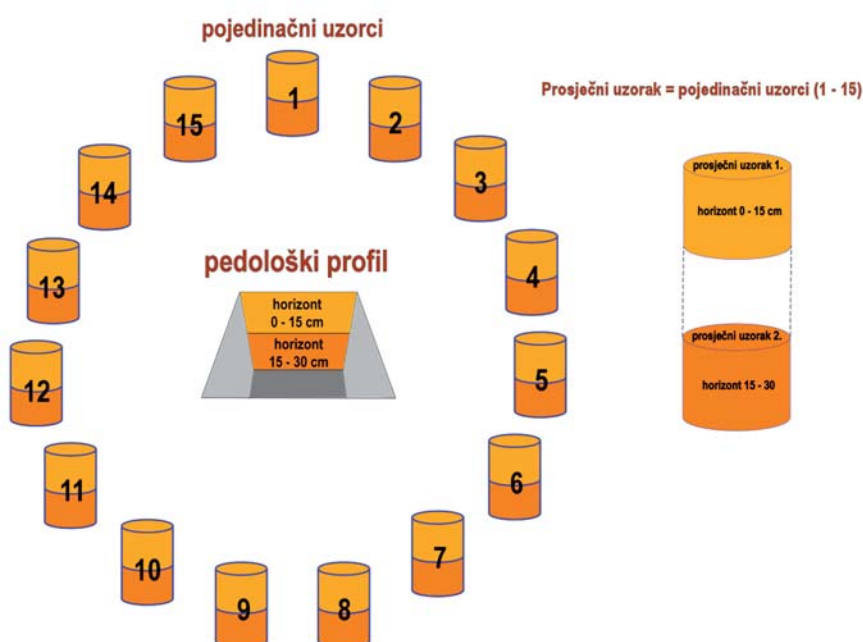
pojedinačni uzorci

Prosječni uzorak = pojedinačni uzorci (1 - 15)

1
2
3
4
5
6
7
8
9
10
11
12
13
14
15

pedološki profil

horizont 0 - 15 cm
horizont 15 - 30 cm

prosječni uzorak 1.
horizont 0 - 15 cm

prosječni uzorak 2.
horizont 15 - 30